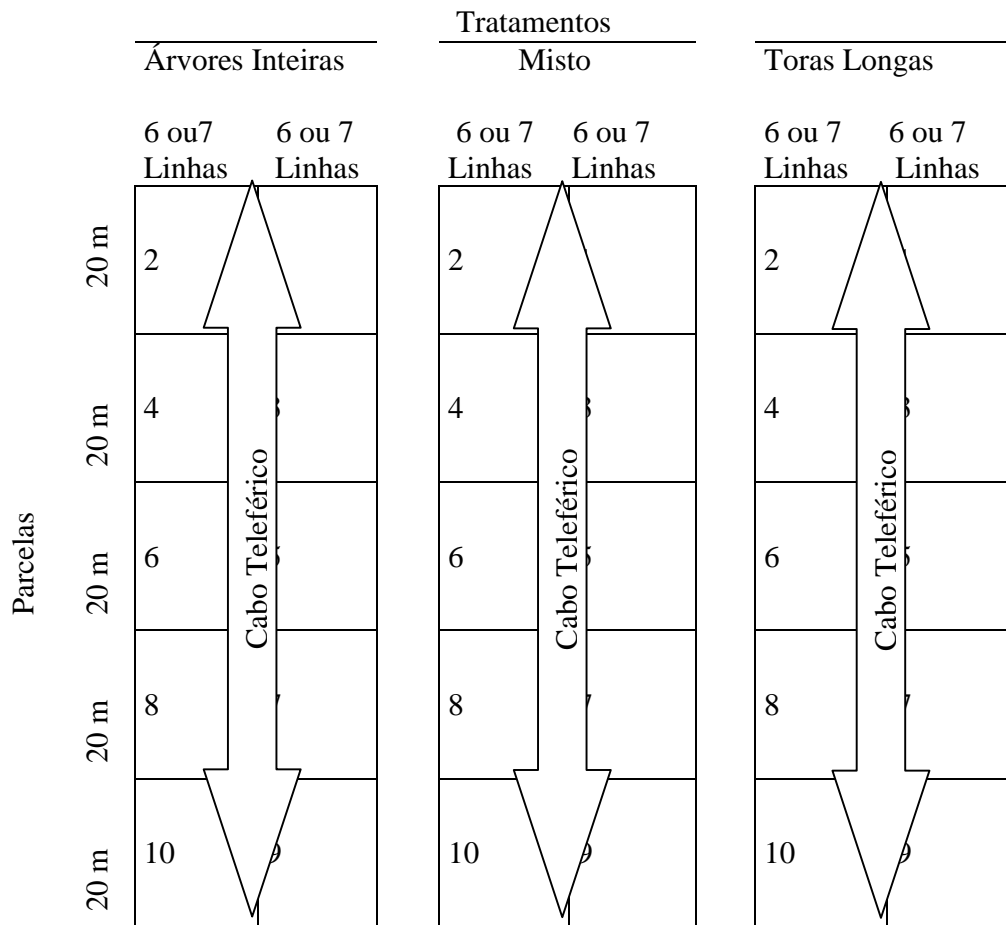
Tratamentos

Árvores Inteiras

6 ou7 Linhas

6 ou 7 Linhas

Misto

6 ou 7 Linhas

6 ou 7 Linhas

Toras Longas

6 ou 7 Linhas

6 ou 7 Linhas

Parcelas

20 m

20 m

20 m

20 m

20 m

2

4

6

8

10

Cabo Teleférico

2

4

6

8

10

Cabo Teleférico

2

4

6

8

10

Cabo Teleférico